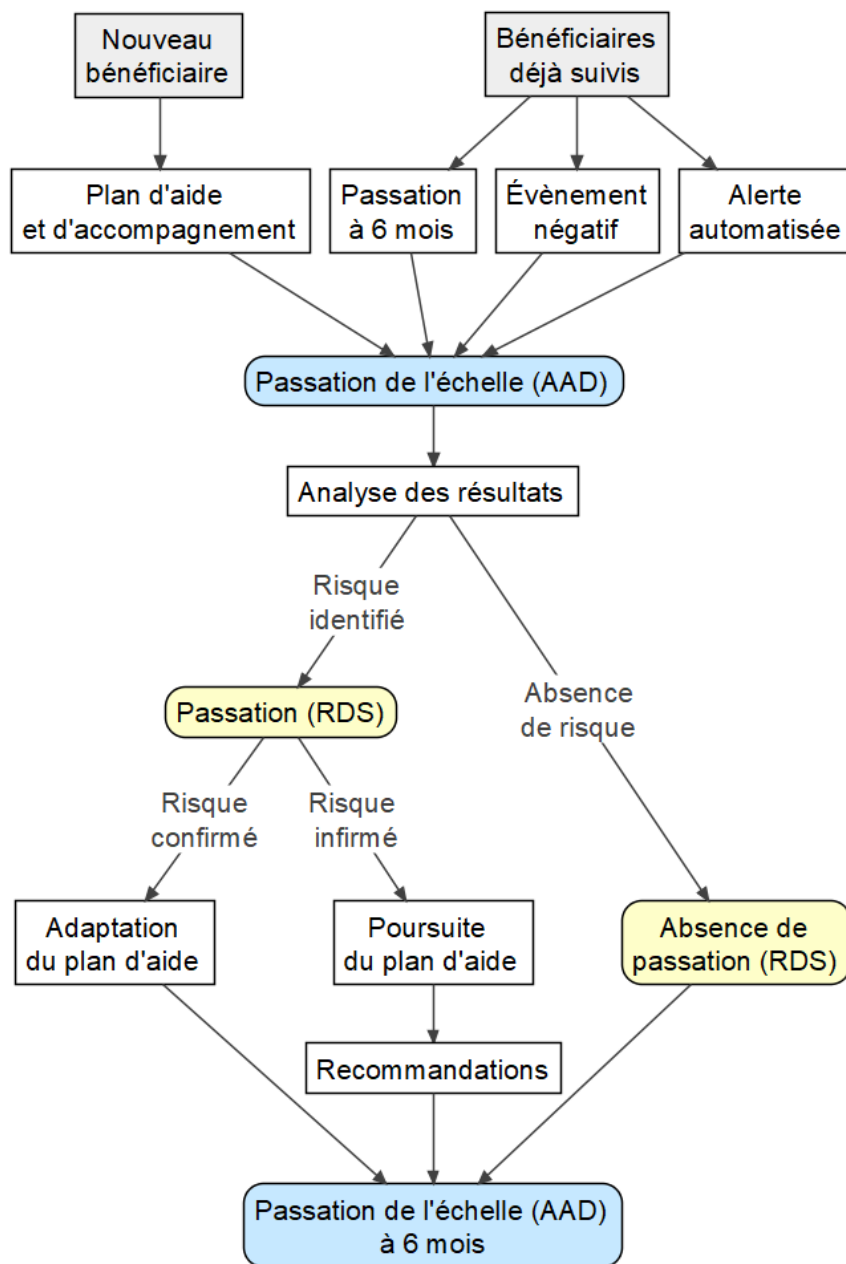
Nouveau bénéficiaire

Bénéficiaires déjà suivis

Plan d'aide et d'accompagnement

Passation à 6 mois

Évènement négatif

Alerte automatisée

Passation de l'échelle (AAD)

Analyse des résultats

Risque identifié

Absence de risque

Passation (RDS)

Risque confirmé

Risque infirmé

Adaptation du plan d'aide

Poursuite du plan d'aide

Absence de passation (RDS)

Recommandations

Passation de l'échelle (AAD) à 6 mois